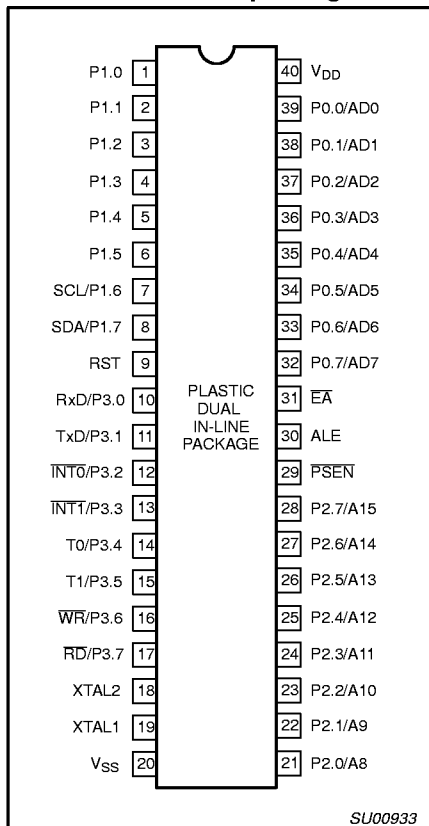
P1.0 1
P1.1 2
P1.2 3
P1.3 4
P1.4 5
P1.5 6
SCL/P1.6 7
SDA/P1.7 8
RST 9
RxD/P3.0 10
TxD/P3.1 11
$\overline{INT0}$/P3.2 12
$\overline{INT1}$/P3.3 13
T0/P3.4 14
T1/P3.5 15
$\overline{WR}$/P3.6 16
$\overline{RD}$/P3.7 17
XTAL2 18
XTAL1 19
$V_{SS}$ 20

40 $V_{DD}$
39 P0.0/AD0
38 P0.1/AD1
37 P0.2/AD2
36 P0.3/AD3
35 P0.4/AD4
34 P0.5/AD5
33 P0.6/AD6
32 P0.7/AD7
31 $\overline{EA}$
30 ALE
29 $\overline{PSEN}$
28 P2.7/A15
27 P2.6/A14
26 P2.5/A13
25 P2.4/A12
24 P2.3/A11
23 P2.2/A10
22 P2.1/A9
21 P2.0/A8

PLASTIC DUAL IN-LINE PACKAGE

SU00933